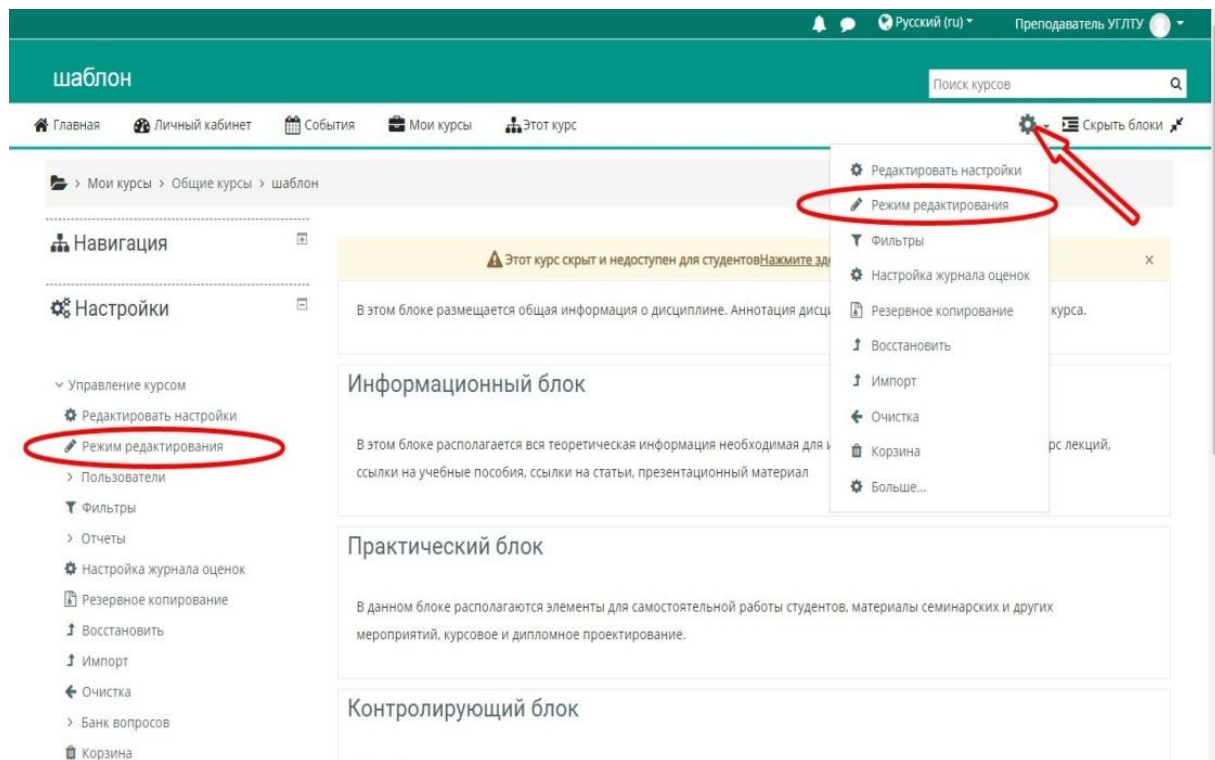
Русский (ru) Преподаватель УГЛТУ

шаблон

Поиск курсов

Главная Личный кабинет События Мои курсы Этот курс Скрыть блоки

> Мои курсы > Общие курсы > шаблон

Навигация

Настройки

Управление курсом
Редактировать настройки
Режим редактирования
> Пользователи
Фильтры
> Отчеты
Настройка журнала оценок
Резервное копирование
Восстановить
Импорт
Очистка
> Банк вопросов
Корзина

Этот курс скрыт и недоступен для студентовНажмите зд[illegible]

В этом блоке размещается общая информация о дисциплине. Аннотация дисц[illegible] курса.

Информационный блок

В этом блоке располагается вся теоретическая информация необходимая для и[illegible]рс лекций, ссылки на учебные пособия, ссылки на статьи, презентационный материал

Практический блок

В данном блоке располагаются элементы для самостоятельной работы студентов, материалы семинарских и других мероприятий, курсовое и дипломное проектирование.

Контролирующий блок

Редактировать настройки
Режим редактирования
Фильтры
Настройка журнала оценок
Резервное копирование
Восстановить
Импорт
Очистка
Корзина
Больше...